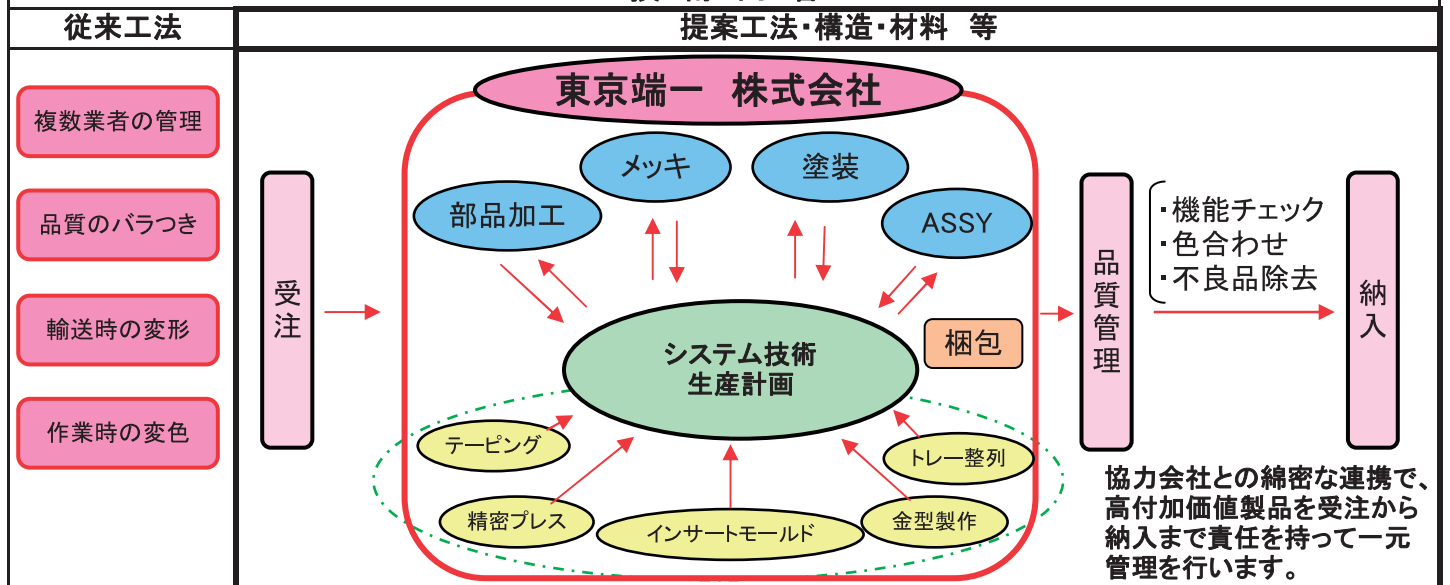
| 従来工法 | 提案工法・構造・材料 等 |
|---|---|

複数業者の管理

品質のバラつき

輸送時の変形

作業時の変色

受注

東京端一 株式会社

メッキ

塗装

部品加工

ASSY

システム技術
生産計画

梱包

テーピング

トレー整列

精密プレス

インサートモールド

金型製作

品質管理

・機能チェック
・色合わせ
・不良品除去

納入

協力会社との綿密な連携で、高付加価値製品を受注から納入まで責任を持って一元管理を行います。